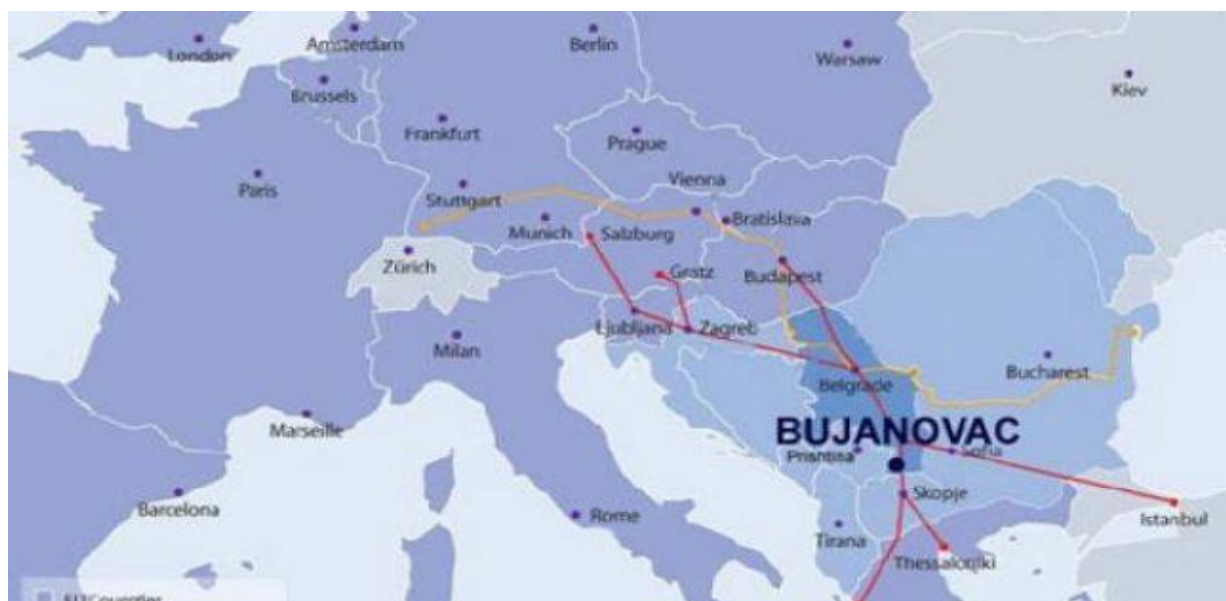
London
Amsterdam
Berlin
Warsaw
Kiev
Brussels
Frankfurt
Prague
Paris
Stuttgart
Vienna
Bratislava
Munich
Salzburg
Zürich
Gratz
Budapest
Ljubljana
Zagreb
Milan
Bucharest
Belgrade
BUJANOVAC
Marseille
Pristina
Sofia
Skopje
Barcelona
Rome
Istanbul
Tirana
Thessaloniki
EU Countries